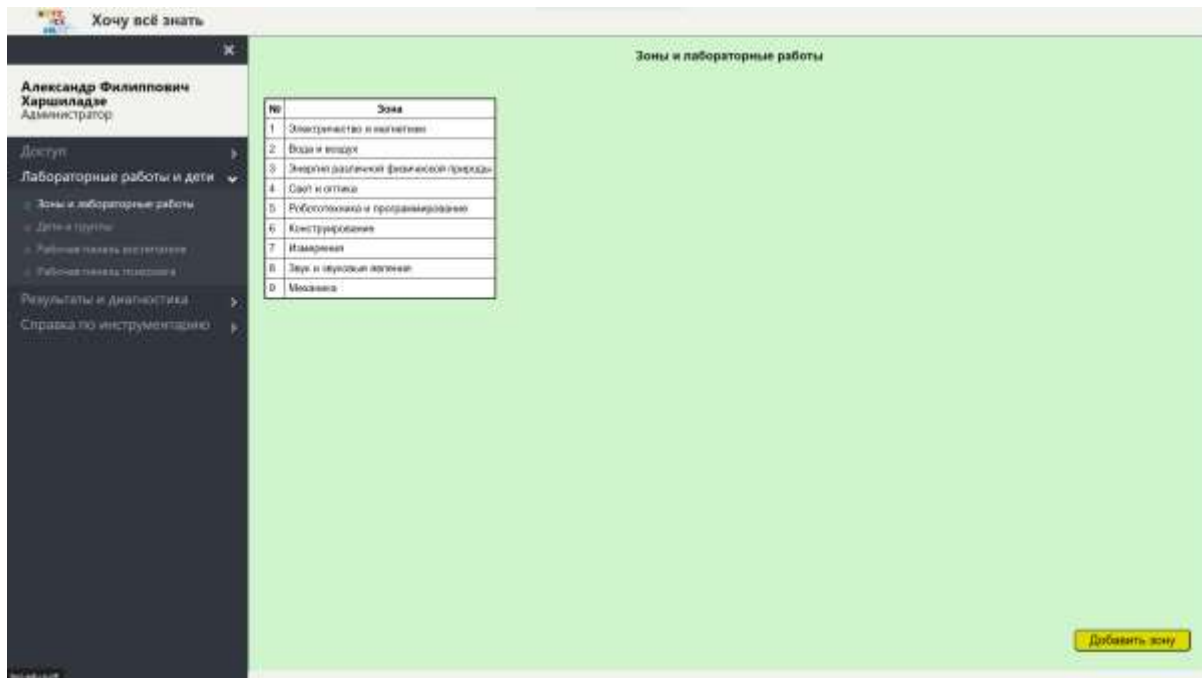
Хочу всё знать

×

Александр Филиппович Харшиладзе
Администратор

Доступ
Лабораторные работы и дети
Зоны и лабораторные работы
Дети и группы
Рабочая панель воспитателя
Рабочая панель психолога
Результаты и диагностика
Справка по инструментарию

Зоны и лабораторные работы

| № | Зона |
|---|---|
| 1 | Электричество и магнетизм |
| 2 | Вода и воздух |
| 3 | Энергия различной физической природы |
| 4 | Свет и оптика |
| 5 | Робототехника и программирование |
| 6 | Конструирование |
| 7 | Измерения |
| 8 | Звук и звуковые явления |
| 9 | Механика |

Добавить зону